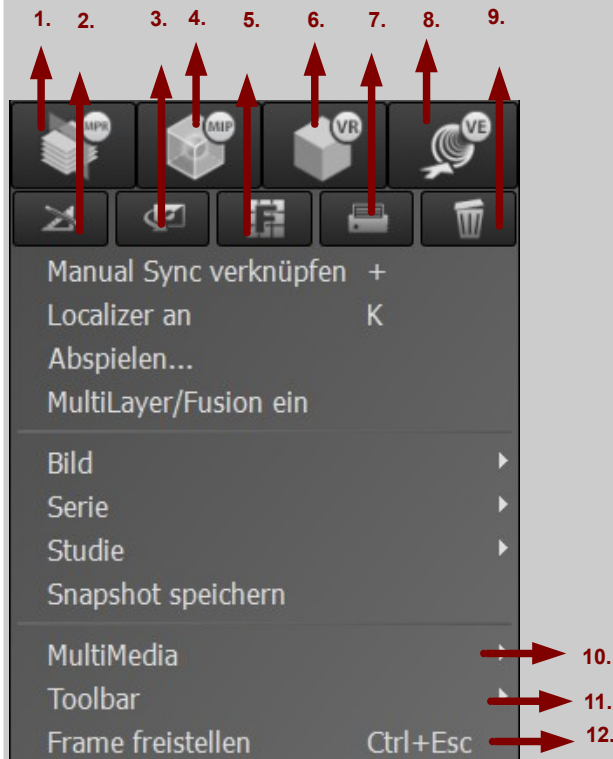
1. 2. 3. 4. 5. 6. 7. 8. 9.

MPR MIP VR VE

Manual Sync verknüpfen +
Localizer an K
Abspielen...
MultiLayer/Fusion ein

Bild
Serie
Studie
Snapshot speichern

MultiMedia 10.
Toolbar 11.
Frame freistellen Ctrl+Esc 12.